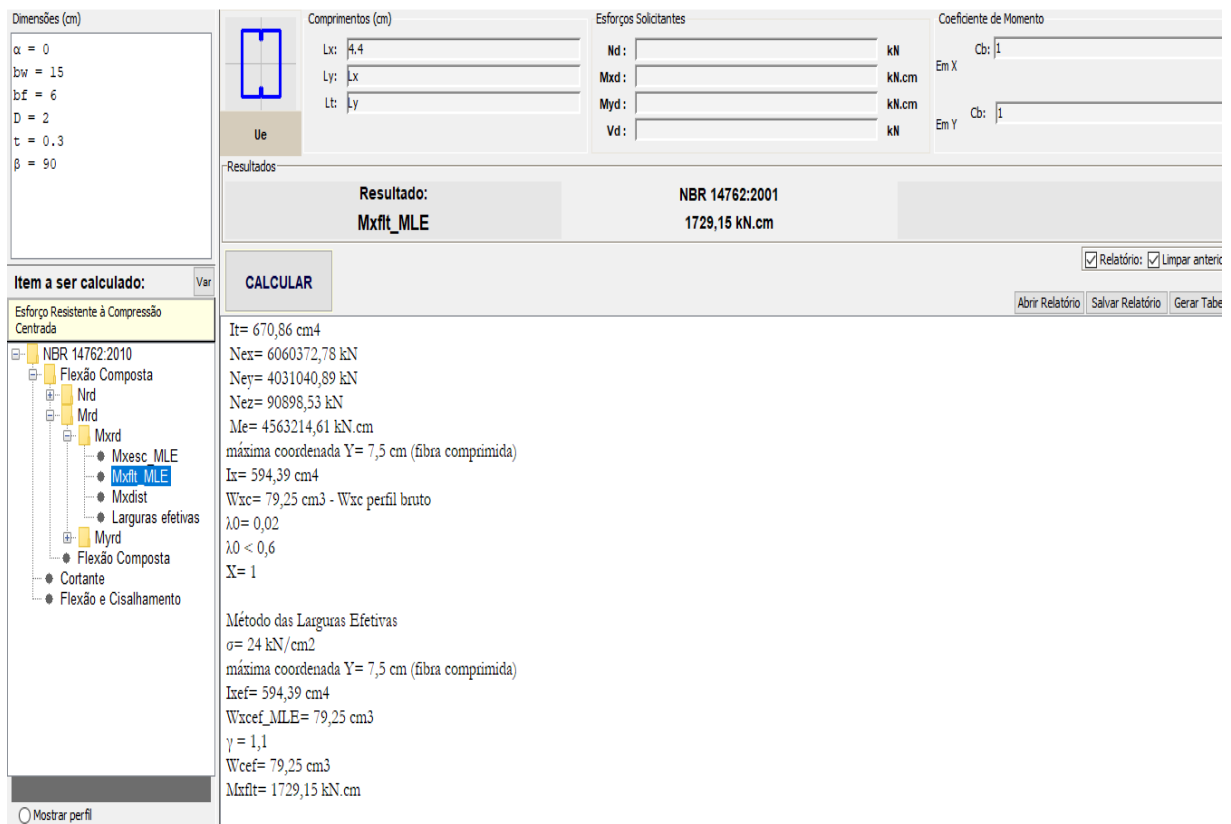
Dimensões (cm)

α = 0
bw = 15
bf = 6
D = 2
t = 0.3
β = 90

Item a ser calculado: Var

Esforço Resistente à Compressão Centrada

NBR 14762:2010
Flexão Composta
Nrd
Mrd
Mxrd
Mxesc_MLE
Mxflt_MLE
Mxdist
Larguras efetivas
Myrd
Flexão Composta
Cortante
Flexão e Cisalhamento

Mostrar perfil

Ue

Comprimentos (cm)
Lx: 4.4
Ly: Lx
Lt: Ly

Esforços Solicitantes
Nd : kN
Mxd : kN.cm
Myd : kN.cm
Vd : kN

Coeficiente de Momento
Em X Cb: 1
Em Y Cb: 1

Resultados
Resultado:
Mxflt_MLE
NBR 14762:2001
1729,15 kN.cm

CALCULAR

Relatório: Limpar anterio

Abrir Relatório Salvar Relatório Gerar Tabe

It= 670,86 cm4
Nex= 6060372,78 kN
Ney= 4031040,89 kN
Nez= 90898,53 kN
Me= 4563214,61 kN.cm
máxima coordenada Y= 7,5 cm (fibra comprimida)
Ix= 594,39 cm4
Wxc= 79,25 cm3 - Wxc perfil bruto
λ0= 0,02
λ0 < 0,6
X= 1

Método das Larguras Efetivas
σ= 24 kN/cm2
máxima coordenada Y= 7,5 cm (fibra comprimida)
Ixef= 594,39 cm4
Wxcef_MLE= 79,25 cm3
γ = 1,1
Wcef= 79,25 cm3
Mxflt= 1729,15 kN.cm